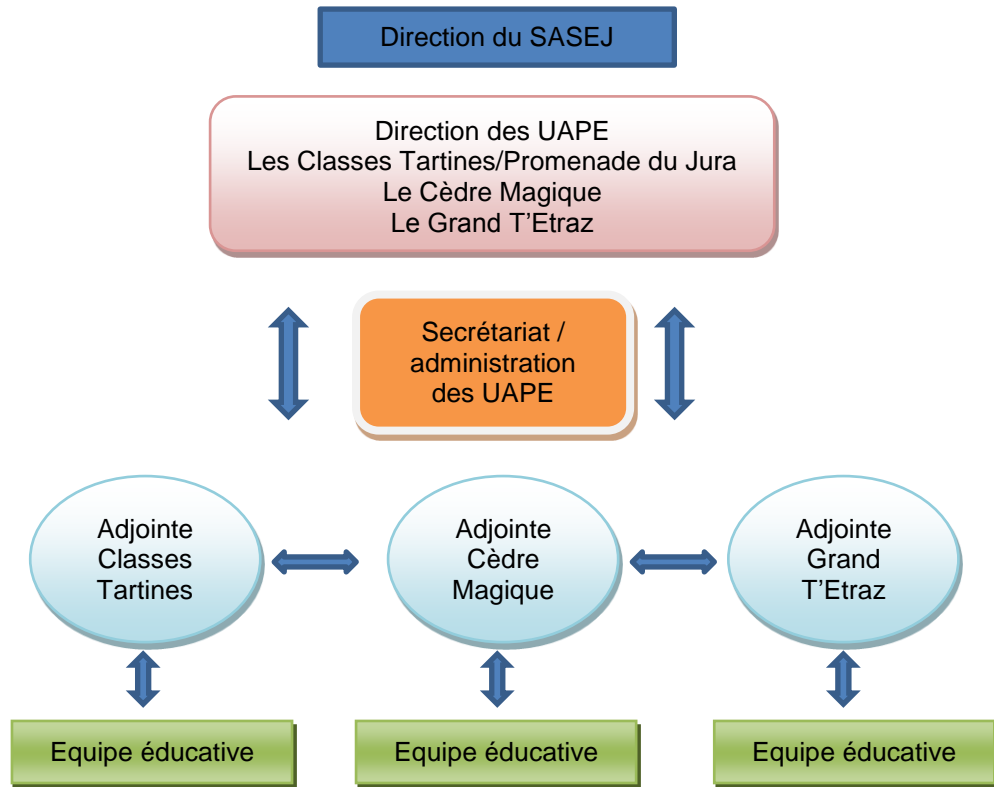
Direction du SASEJ

Direction des UAPE
Les Classes Tartines/Promenade du Jura
Le Cèdre Magique
Le Grand T'Etraz

Secrétariat / administration des UAPE

Adjointe Classes Tartines

Adjointe Cèdre Magique

Adjointe Grand T'Etraz

Equipe éducative

Equipe éducative

Equipe éducative